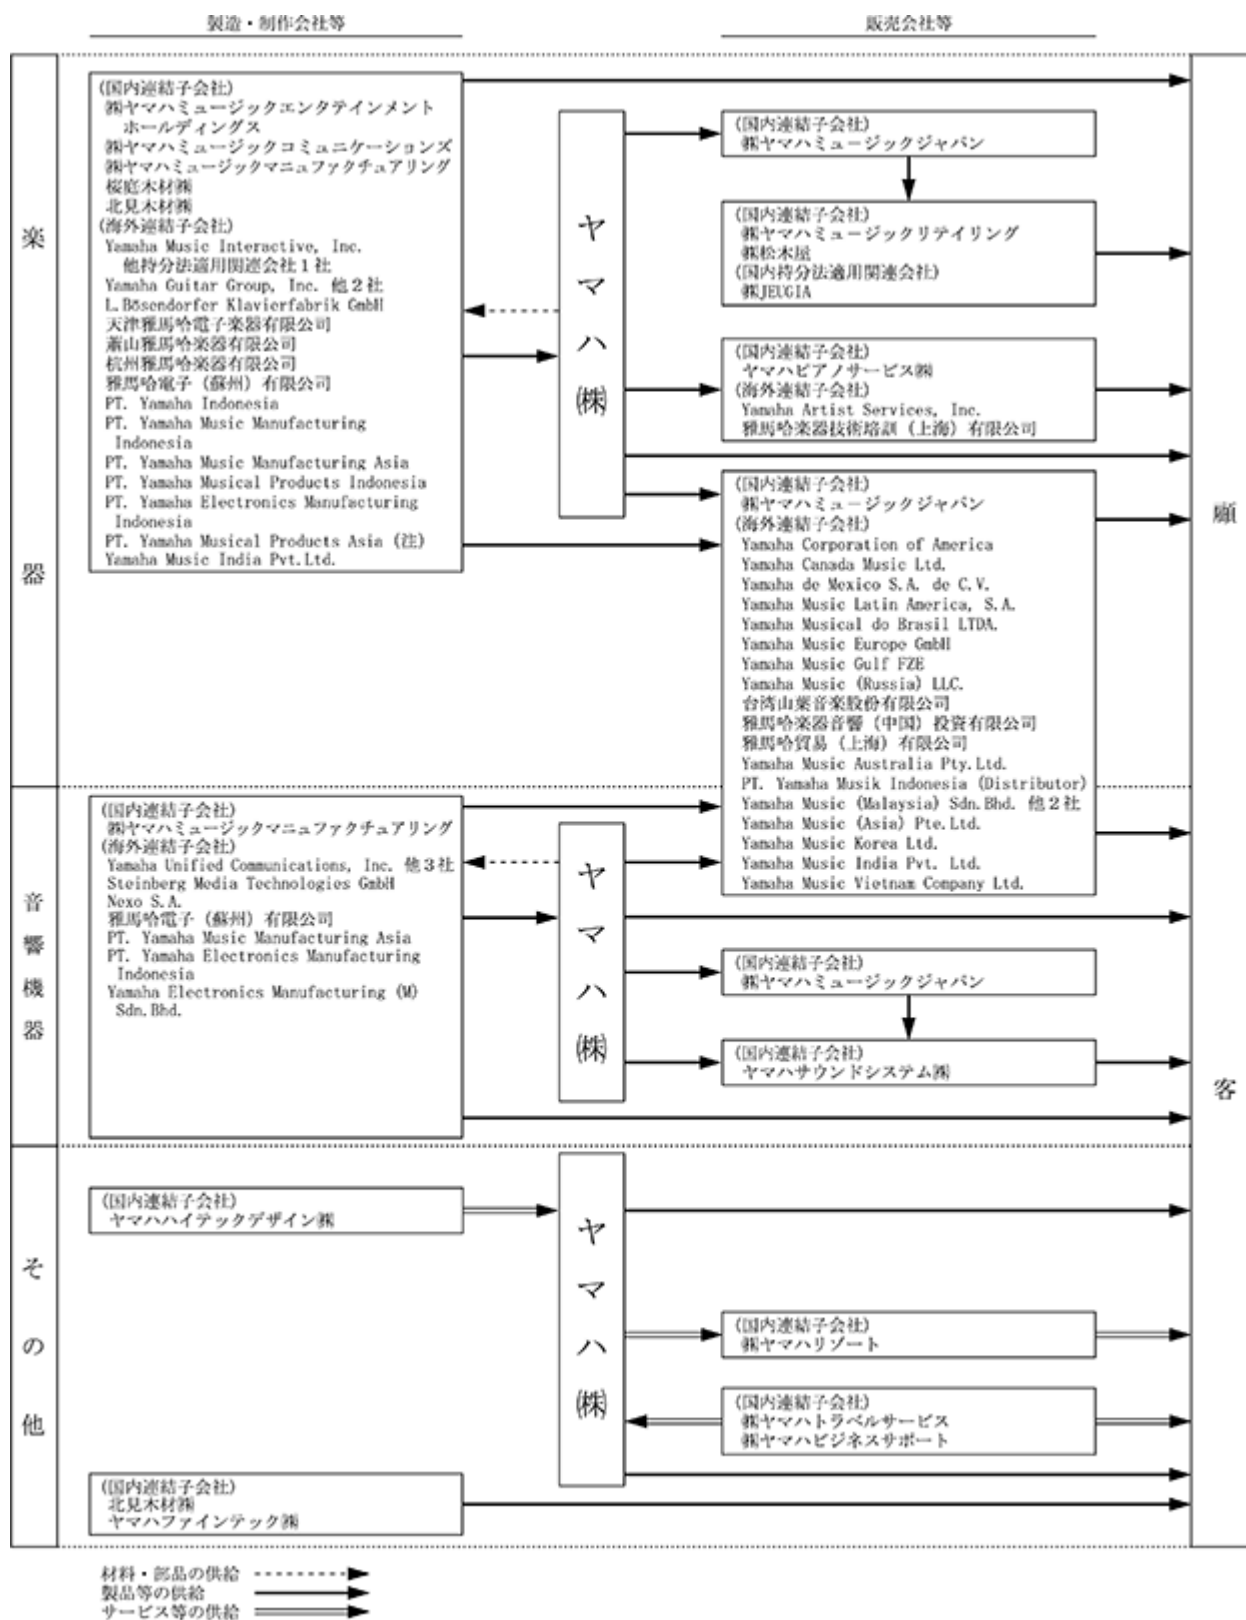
製造・制作会社等

販売会社等

楽

器

(国内連結子会社)
㈱ヤマハミュージックエンタテインメントホールディングス
㈱ヤマハミュージックコミュニケーションズ
㈱ヤマハミュージックマニュファクチュアリング
桜庭木材㈱
北見木材㈱
(海外連結子会社)
Yamaha Music Interactive, Inc.
他持分法適用関連会社1社
Yamaha Guitar Group, Inc. 他2社
L.Bösendorfer Klavierfabrik GmbH
天津雅馬哈電子楽器有限公司
蕭山雅馬哈楽器有限公司
杭州雅馬哈楽器有限公司
雅馬哈電子(蘇州)有限公司
PT. Yamaha Indonesia
PT. Yamaha Music Manufacturing Indonesia
PT. Yamaha Music Manufacturing Asia
PT. Yamaha Musical Products Indonesia
PT. Yamaha Electronics Manufacturing Indonesia
PT. Yamaha Musical Products Asia (注)
Yamaha Music India Pvt.Ltd.

ヤマハ㈱

(国内連結子会社)
㈱ヤマハミュージックジャパン

(国内連結子会社)
㈱ヤマハミュージックリテイリング
㈱松木屋
(国内持分法適用関連会社)
㈱JEUGIA

(国内連結子会社)
ヤマハピアノサービス㈱
(海外連結子会社)
Yamaha Artist Services, Inc.
雅馬哈楽器技術培訓(上海)有限公司

(国内連結子会社)
㈱ヤマハミュージックジャパン
(海外連結子会社)
Yamaha Corporation of America
Yamaha Canada Music Ltd.
Yamaha de Mexico S.A. de C.V.
Yamaha Music Latin America, S.A.
Yamaha Musical do Brasil LTDA.
Yamaha Music Europe GmbH
Yamaha Music Gulf FZE
Yamaha Music (Russia) LLC.
台湾山葉音楽股份有限公司
雅馬哈楽器音響(中国)投資有限公司
雅馬哈貿易(上海)有限公司
Yamaha Music Australia Pty.Ltd.
PT. Yamaha Musik Indonesia (Distributor)
Yamaha Music (Malaysia) Sdn.Bhd. 他2社
Yamaha Music (Asia) Pte.Ltd.
Yamaha Music Korea Ltd.
Yamaha Music India Pvt. Ltd.
Yamaha Music Vietnam Company Ltd.

顧

客

音響機器

(国内連結子会社)
㈱ヤマハミュージックマニュファクチュアリング
(海外連結子会社)
Yamaha Unified Communications, Inc. 他3社
Steinberg Media Technologies GmbH
Nexo S.A.
雅馬哈電子(蘇州)有限公司
PT. Yamaha Music Manufacturing Asia
PT. Yamaha Electronics Manufacturing Indonesia
Yamaha Electronics Manufacturing (M) Sdn.Bhd.

ヤマハ㈱

(国内連結子会社)
㈱ヤマハミュージックジャパン

(国内連結子会社)
ヤマハサウンドシステム㈱

その他

(国内連結子会社)
ヤマハハイテックデザイン㈱

ヤマハ㈱

(国内連結子会社)
㈱ヤマハリゾート

(国内連結子会社)
㈱ヤマハトラベルサービス
㈱ヤマハビジネスサポート

(国内連結子会社)
北見木材㈱
ヤマハファインテック㈱

材料・部品の供給
製品等の供給
サービス等の供給